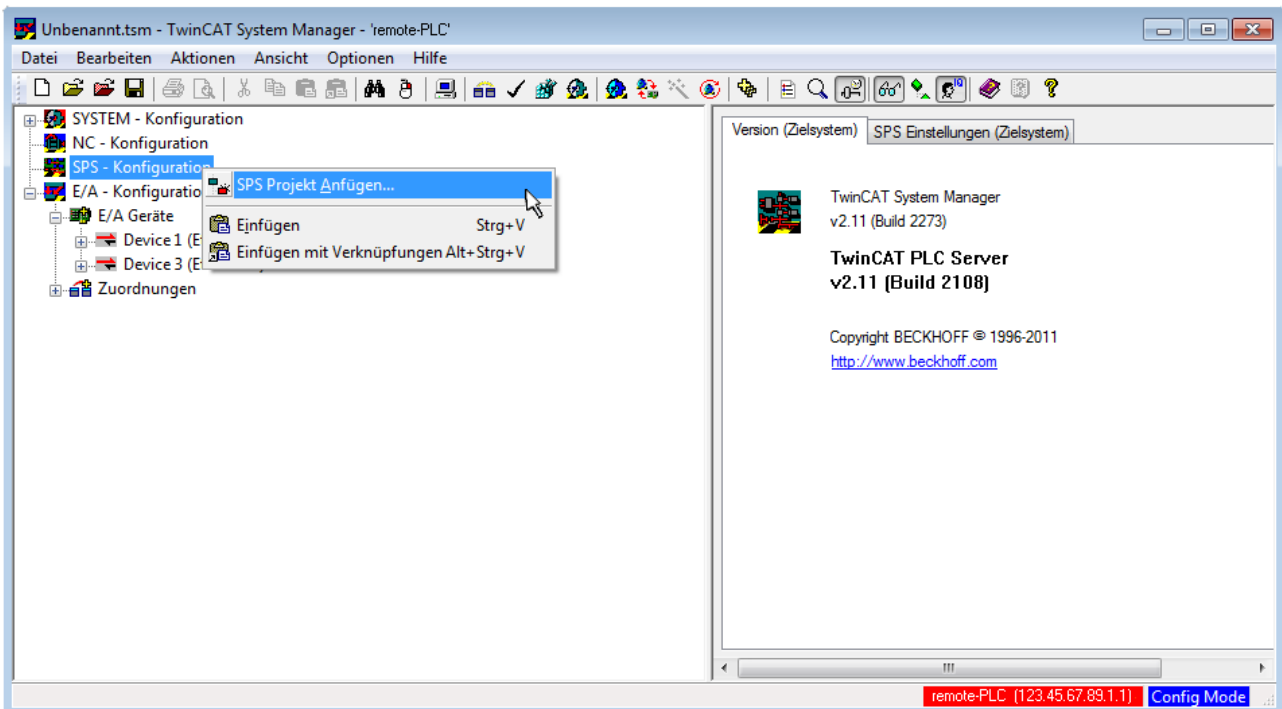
Unbenannt.tsm - TwinCAT System Manager - 'remote-PLC'

Datei Bearbeiten Aktionen Ansicht Optionen Hilfe

SYSTEM - Konfiguration
NC - Konfiguration
SPS - Konfiguration
E/A - Konfiguratio
E/A Geräte
Device 1 (E
Device 3 (E
Zuordnungen

SPS Projekt Anfügen...
Einfügen Strg+V
Einfügen mit Verknüpfungen Alt+Strg+V

Version (Zielsystem) SPS Einstellungen (Zielsystem)

TwinCAT System Manager
v2.11 (Build 2273)

TwinCAT PLC Server
v2.11 (Build 2108)

Copyright BECKHOFF © 1996-2011
http://www.beckhoff.com

remote-PLC (123.45.67.89.1.1) Config Mode